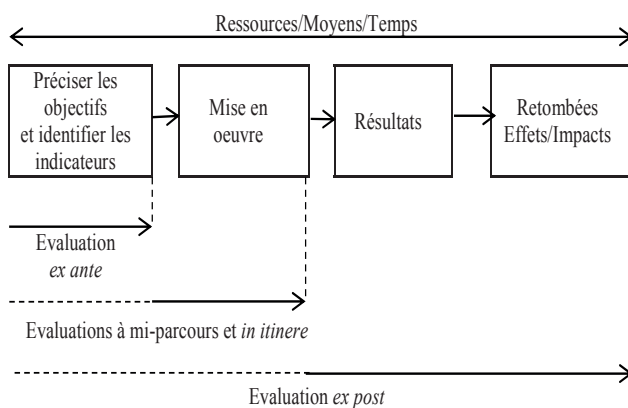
Ressources/Moyens/Temps

Préciser les objectifs et identifier les indicateurs

Mise en oeuvre

Résultats

Retombées Effets/Impacts

Evaluation *ex ante*

Evaluations à mi-parcours et *in itinere*

Evaluation *ex post*